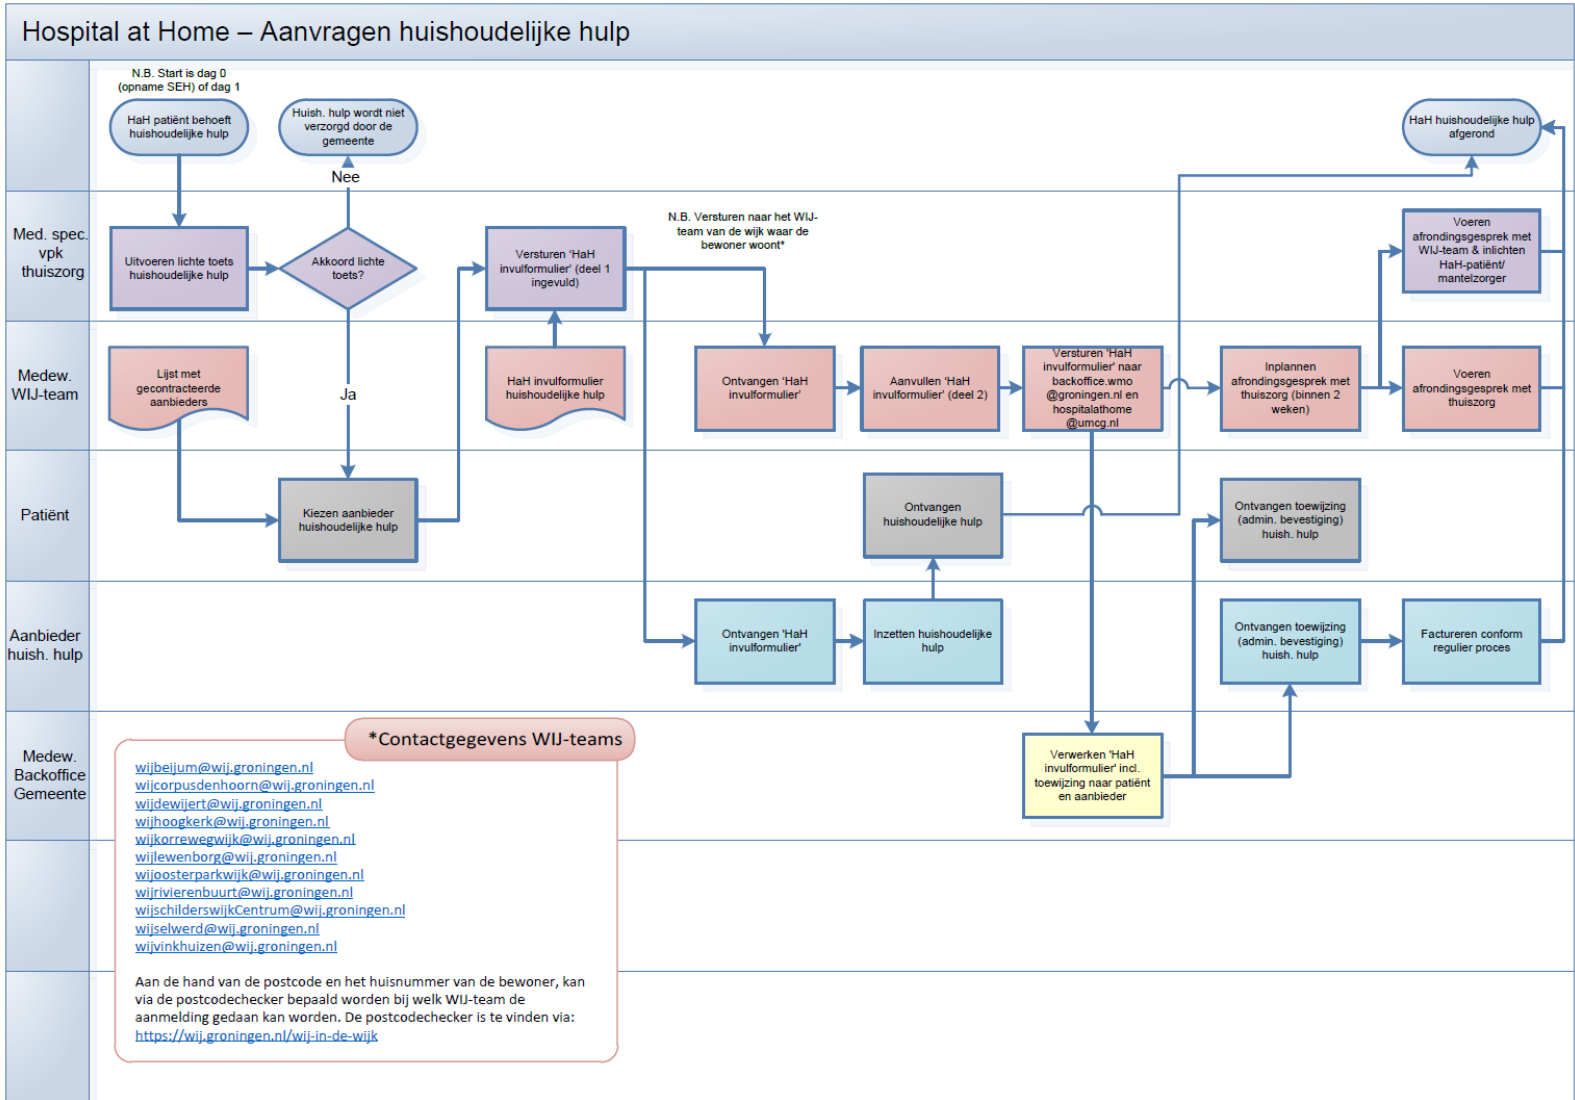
Hospital at Home – Aanvragen huishoudelijke hulp

N.B. Start is dag 0 (opname SEH) of dag 1

HaH patiënt behoeft huishoudelijke hulp

Huish. hulp wordt niet verzorgd door de gemeente

Nee

HaH huishoudelijke hulp afgerond

Med. spec. vpk thuiszorg

Uitvoeren lichte toets huishoudelijke hulp

Akkoord lichte toets?

Versturen 'HaH invulformulier' (deel 1 ingevuld)

N.B. Versturen naar het WIJ-team van de wijk waar de bewoner woont*

Voeren afrondingsgesprek met WIJ-team & inlichten HaH-patiënt/ mantelzorger

Medew. WIJ-team

Lijst met gecontracteerde aanbieders

Ja

HaH invulformulier huishoudelijke hulp

Ontvangen 'HaH invulformulier'

Aanvullen 'HaH invulformulier' (deel 2)

Versturen 'HaH invulformulier' naar backoffice.wmo @groningen.nl en hospitalathome @umcg.nl

Inplannen afrondingsgesprek met thuiszorg (binnen 2 weken)

Voeren afrondingsgesprek met thuiszorg

Patiënt

Kiezen aanbieder huishoudelijke hulp

Ontvangen huishoudelijke hulp

Ontvangen toewijzing (admin. bevestiging) huish. hulp

Aanbieder huish. hulp

Ontvangen 'HaH invulformulier'

Inzetten huishoudelijke hulp

Ontvangen toewijzing (admin. bevestiging) huish. hulp

Factureren conform regulier proces

Medew. Backoffice Gemeente

*Contactgegevens WIJ-teams

wijbeijum@wij.groningen.nl
wijcorpusdenhoorn@wij.groningen.nl
wijdewijert@wij.groningen.nl
wijhoogkerk@wij.groningen.nl
wijkorrewegwijk@wij.groningen.nl
wijlewenborg@wij.groningen.nl
wijoosterparkwijk@wij.groningen.nl
wijrivierenbuurt@wij.groningen.nl
wijschilderswijkCentrum@wij.groningen.nl
wijselwerd@wij.groningen.nl
wijvinkhuizen@wij.groningen.nl

Aan de hand van de postcode en het huisnummer van de bewoner, kan via de postcodechecker bepaald worden bij welk WIJ-team de aanmelding gedaan kan worden. De postcodechecker is te vinden via: https://wij.groningen.nl/wij-in-de-wijk

Verwerken 'HaH invulformulier' incl. toewijzing naar patiënt en aanbieder